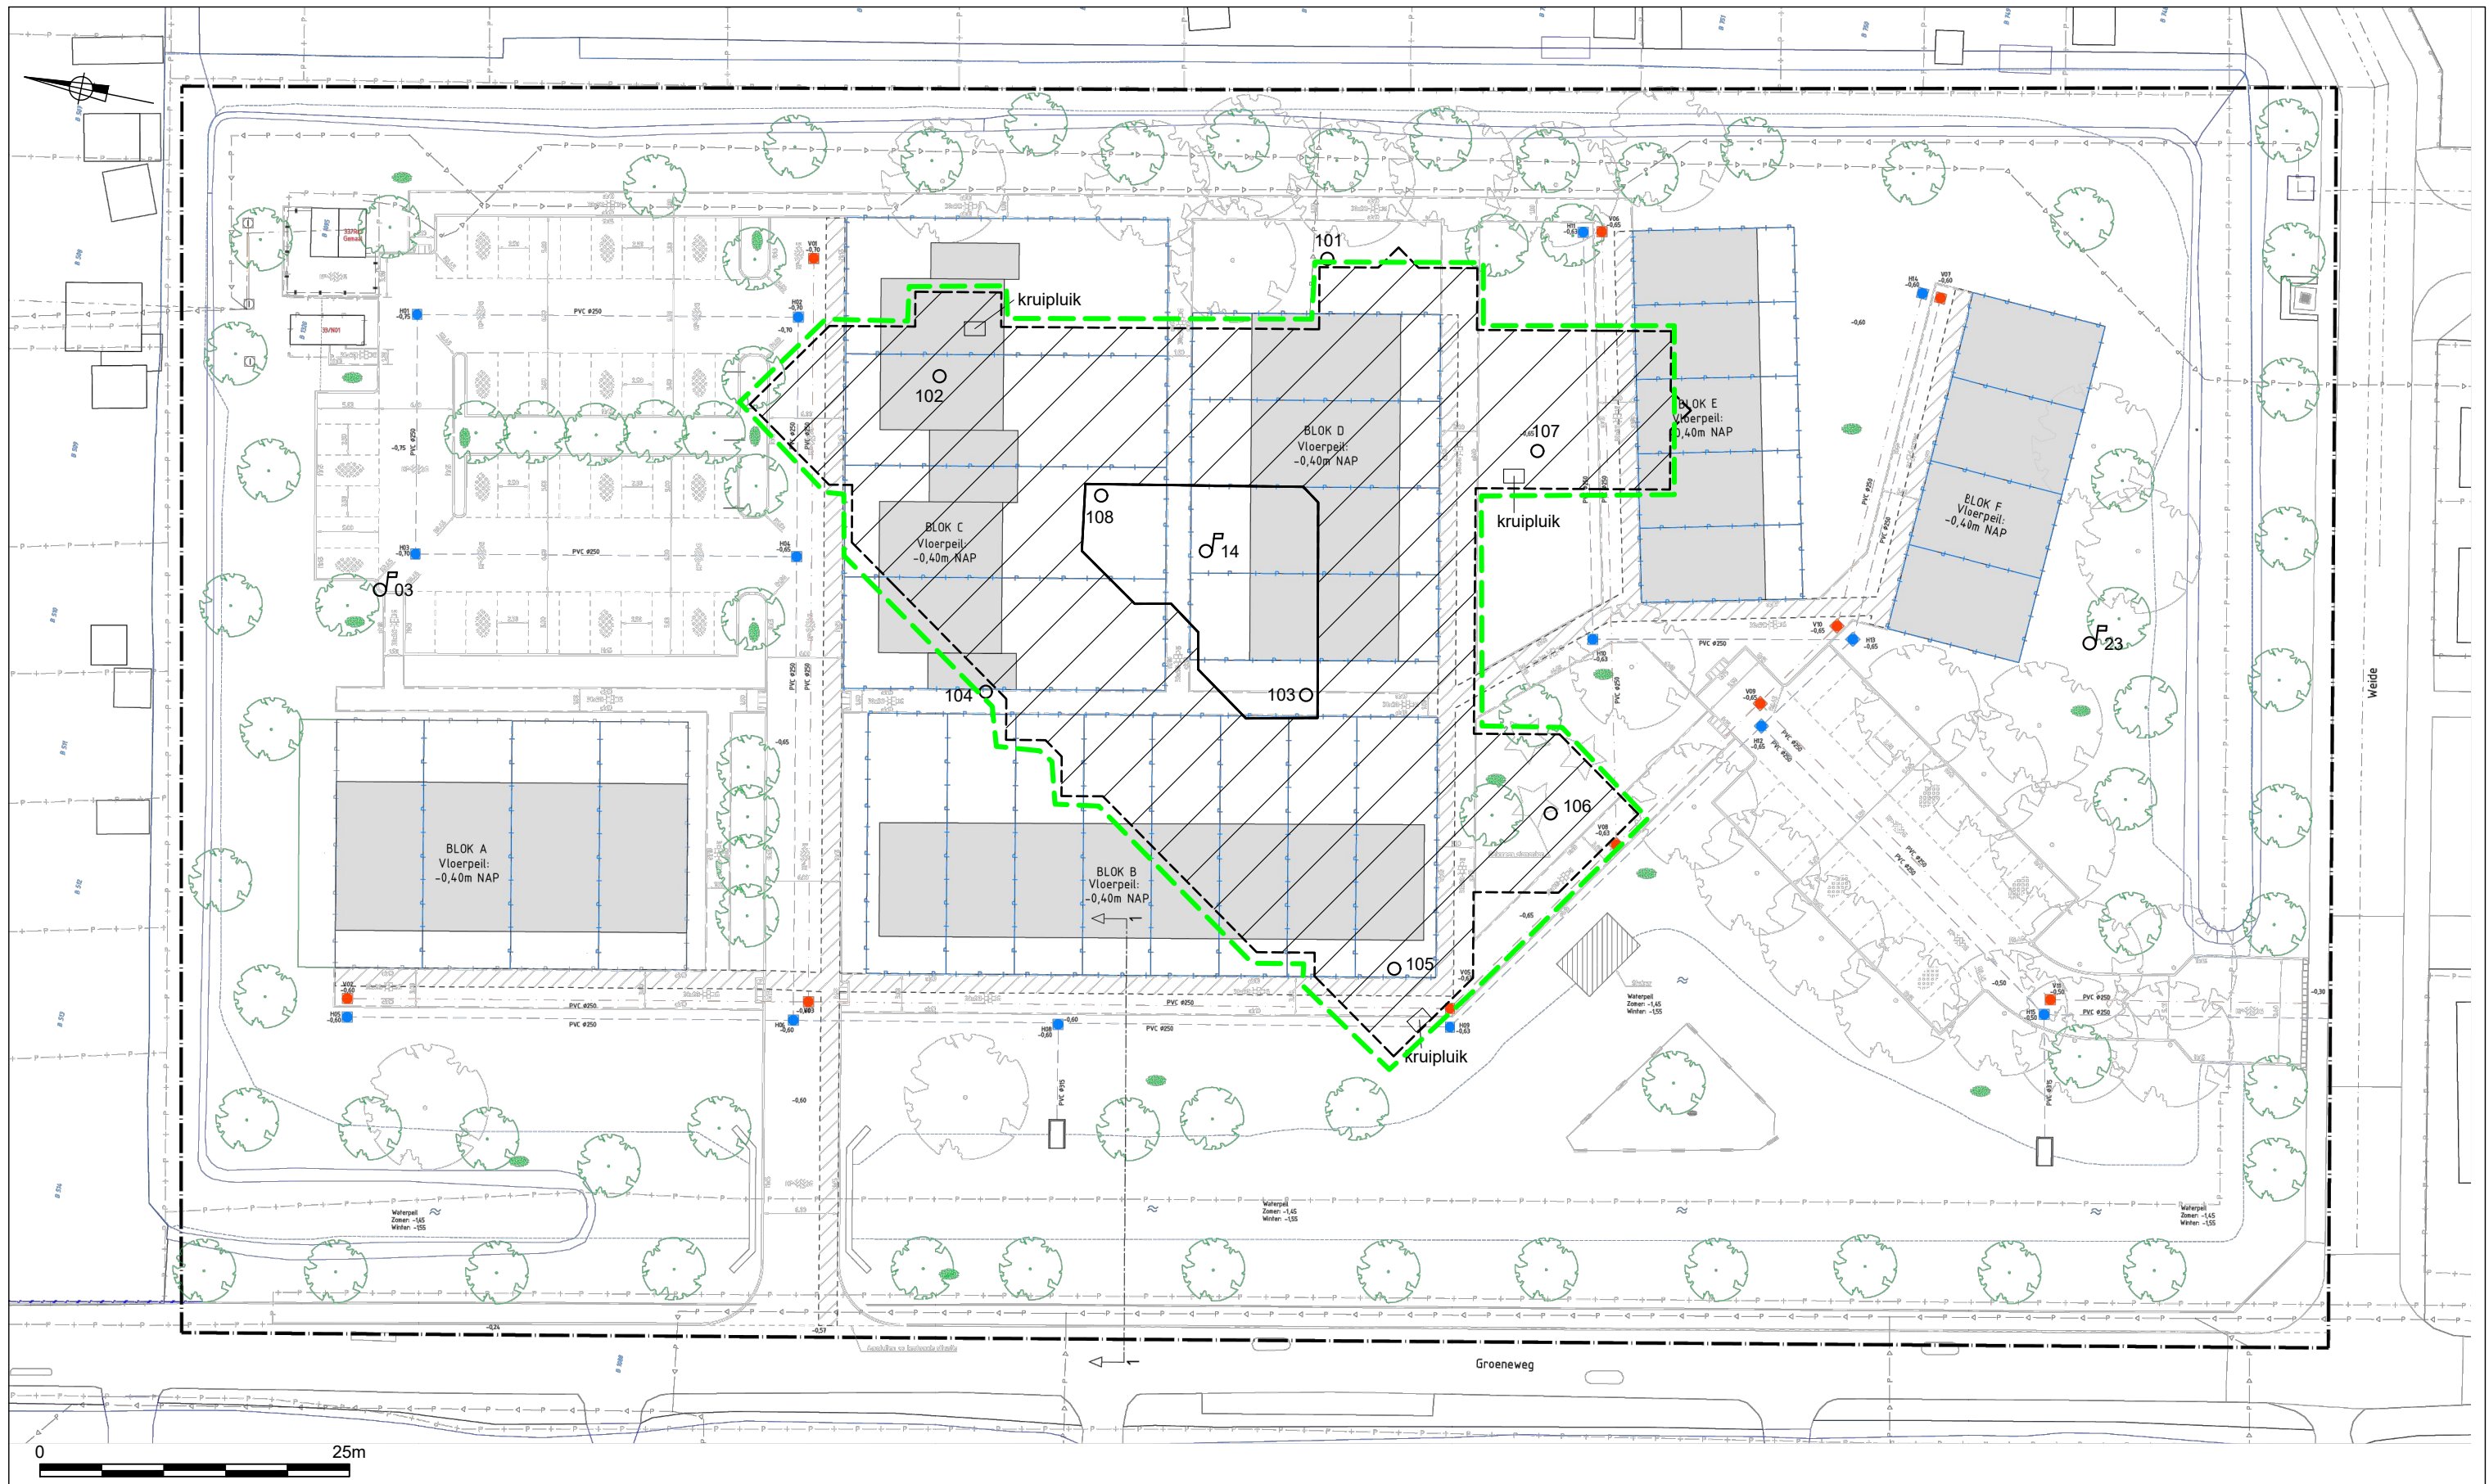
kruipluik

101

102

107

BLOK D
Vloerpeil:
-0,40m NAP

BLOK E
Vloerpeil:
-0,40m NAP

BLOK C
Vloerpeil:
-0,40m NAP

108

14

kruipluik

BLOK F
Vloerpeil:
-0,40m NAP

03

23

104

103

106

BLOK A
Vloerpeil:
-0,40m NAP

BLOK B
Vloerpeil:
-0,40m NAP

105

kruipluik

Weide

Groeneweg

0

25m